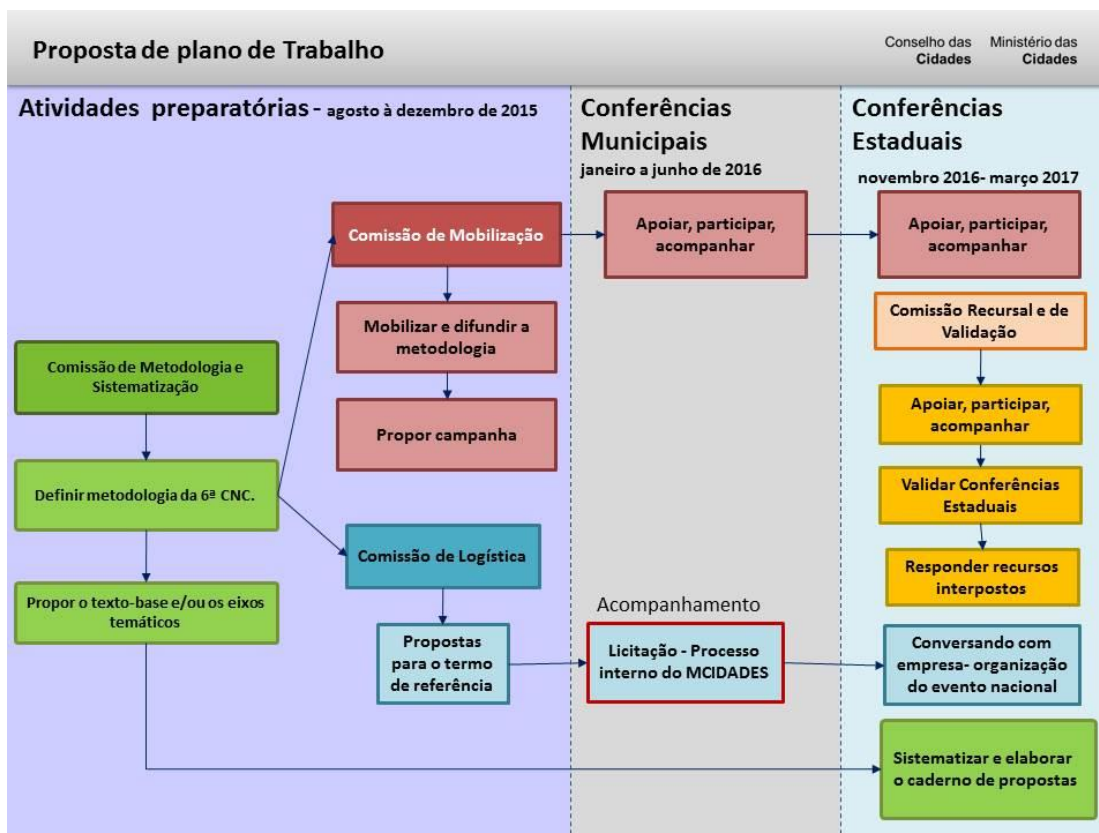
Proposta de plano de Trabalho

Conselho das Cidades

Ministério das Cidades

Atividades preparatórias - agosto à dezembro de 2015

Conferências Municipais
janeiro a junho de 2016

Conferências Estaduais
novembro 2016- março 2017

Comissão de Metodologia e Sistematização

Definir metodologia da 6ª CNC.

Propor o texto-base e/ou os eixos temáticos

Comissão de Mobilização

Mobilizar e difundir a metodologia

Propor campanha

Comissão de Logística

Propostas para o termo de referência

Apoiar, participar, acompanhar

Acompanhamento

Licitação - Processo interno do MCIDADES

Apoiar, participar, acompanhar

Comissão Recursal e de Validação

Apoiar, participar, acompanhar

Validar Conferências Estaduais

Responder recursos interpostos

Conversando com empresa- organização do evento nacional

Sistematizar e elaborar o caderno de propostas